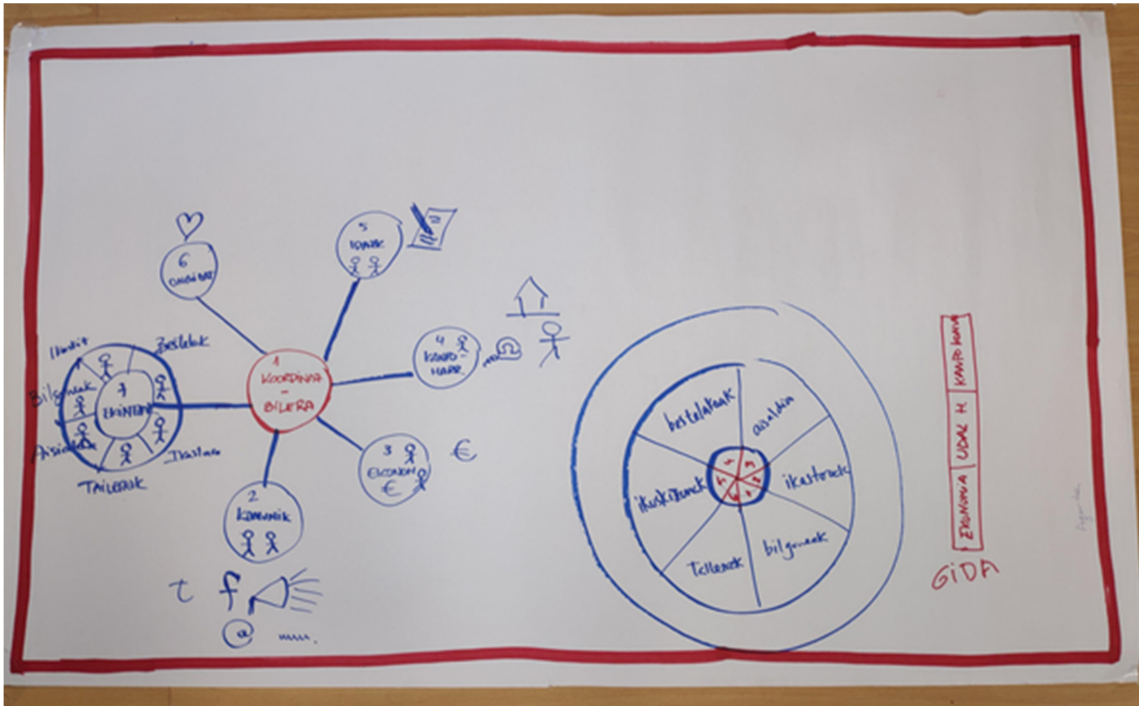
6
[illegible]

5
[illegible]

1
KOORDINA -
BILERA

4
KANPO-HARR.

Ikastolak
Bilgunek
7
EKINTZAK
Asistek
Irtaleak
TAILERAK

3
EKONOM

€

2
KOMUNIK

t f
@

hostalariak
azoka
ikastoleak
ikaskideak
bilguneak
Tailerrak

KANPO-HARR.
UDAL H.
EKONOMIA

GIDA